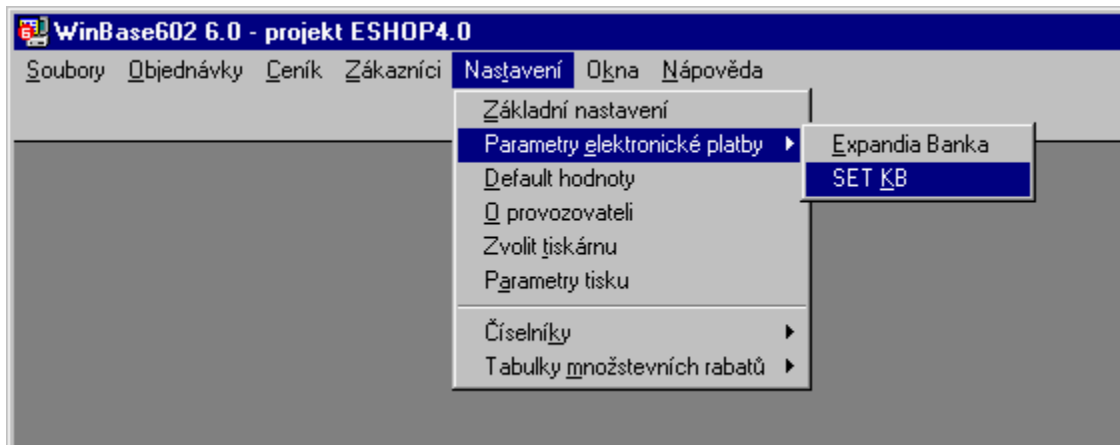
WinBase602 6.0 - projekt ESHOP4.0

Soubory Objednávky Ceník Zákazníci Nastavení Okna Nápověda

Základní nastavení
Parametry elektronické platby
Default hodnoty
O provozovateli
Zvolit tiskárnu
Parametry tisku
Číselníky
Tabulky množstevních rabatů

Expandia Banka
SET KB